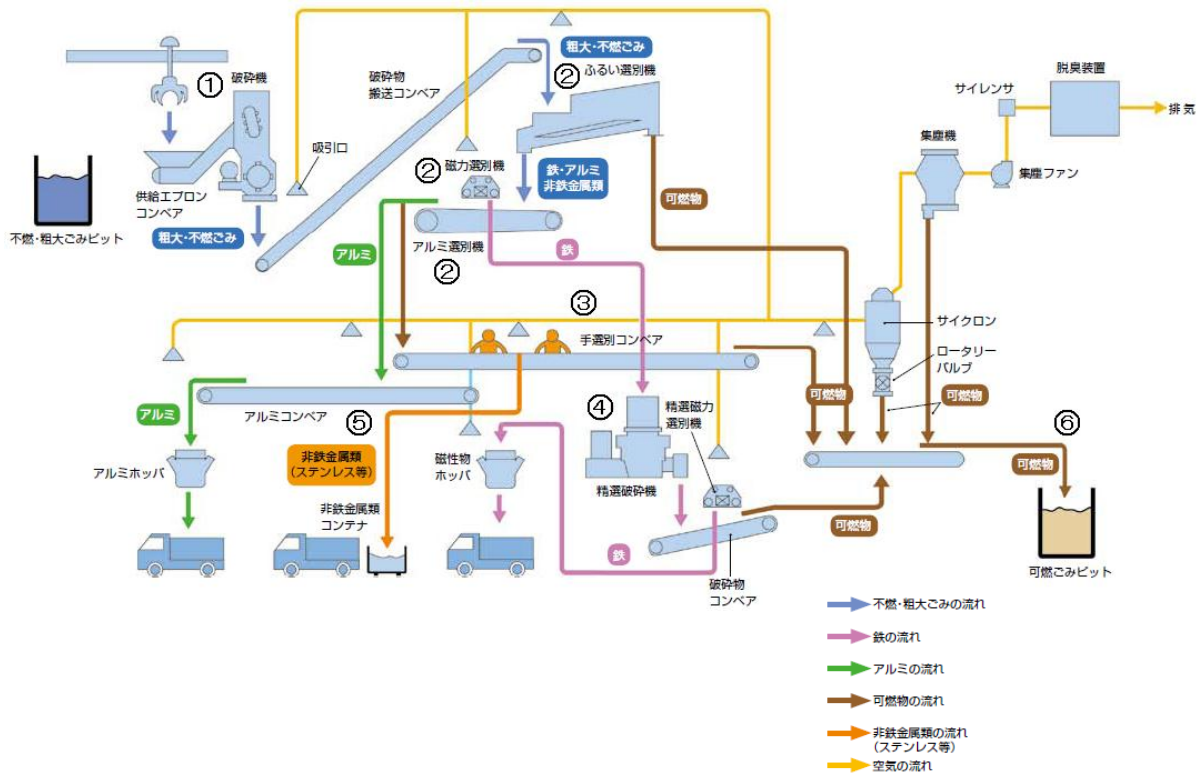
①
破砕機
破砕物
搬送コンベア
粗大・不燃ごみ
②
ふるい選別機
脱臭装置
サイレンサ
排気
集塵機
集塵ファン
吸引口
不燃・粗大ごみピット
供給エプロンコンベア
粗大・不燃ごみ
②
磁力選別機
鉄・アルミ
非鉄金属類
可燃物
アルミ
アルミ選別機
②
鉄
③
サイクロン
手選別コンベア
ロータリーバルブ
アルミ
アルミコンベア
⑤
④
精選磁力選別機
可燃物
可燃物
⑥
可燃物
非鉄金属類
(ステンレス等)
磁性物
ホッパ
アルミホッパ
精選破砕機
非鉄金属類
コンテナ
可燃物
鉄
可燃ごみピット
破砕物
コンベア
不燃・粗大ごみの流れ
鉄の流れ
アルミの流れ
可燃物の流れ
非鉄金属類の流れ
(ステンレス等)
空気の流れ